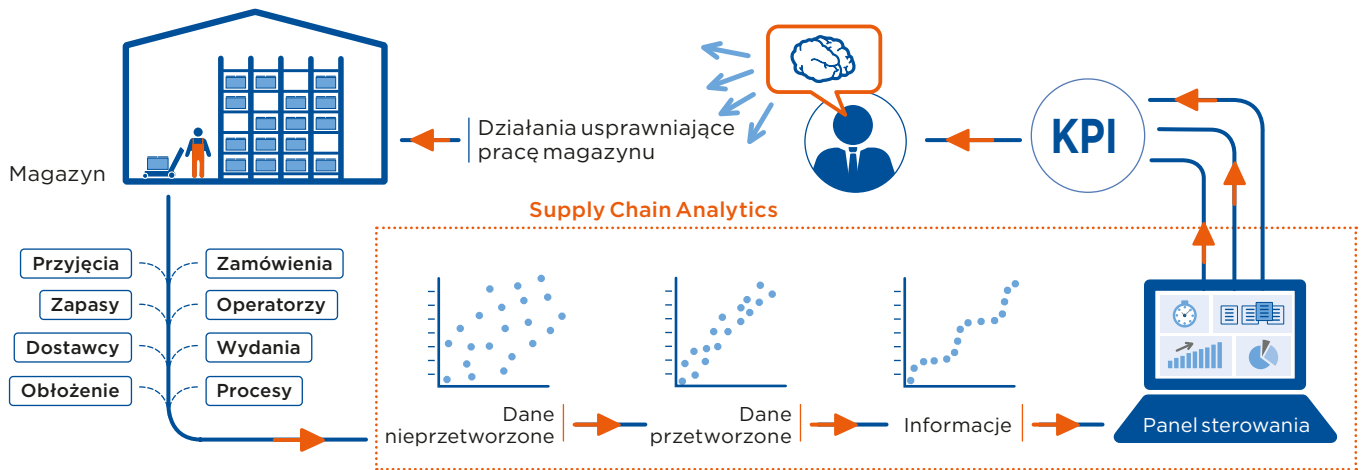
Magazyn

Działania usprawniające pracę magazynu

KPI

Supply Chain Analytics

Przyjęcia
Zapasy
Dostawcy
Obłożenie

Zamówienia
Operatorzy
Wydania
Procesy

Dane nieprzetworzone

Dane przetworzone

Informacje

Panel sterowania